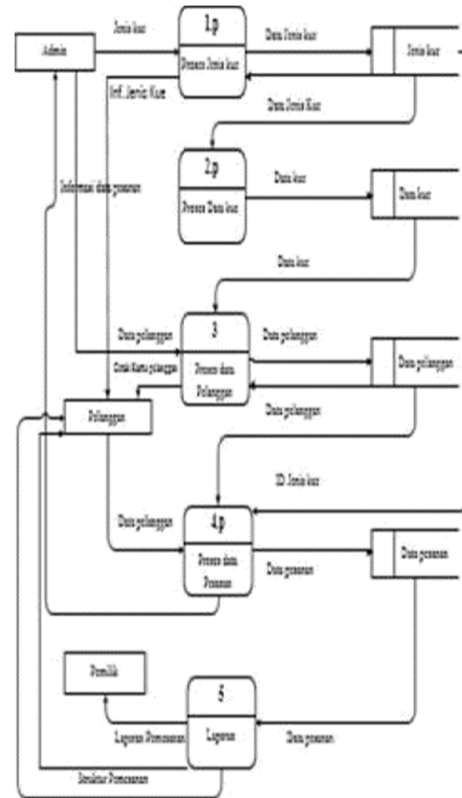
Admin

Jenis kue

1.p

Proses Jenis kue

Data Jenis kue

Jenis kue

Inf. Jenis Kue

Data Jenis Kue

Informasi data pesanan

2.p

Proses Data kue

Data kue

Data kue

Data kue

Data pelanggan

3

Proses data Pelanggan

Data pelanggan

Data pelanggan

Data Kartu pelanggan

Pelanggan

Data pelanggan

ID Jenis kue

Data pelanggan

4.p

Proses data Pesanan

Data pesanan

Data pesanan

Pemilik

5

Laporan

Laporan Pemesanan

Data pesanan

Struktur Pemesanan